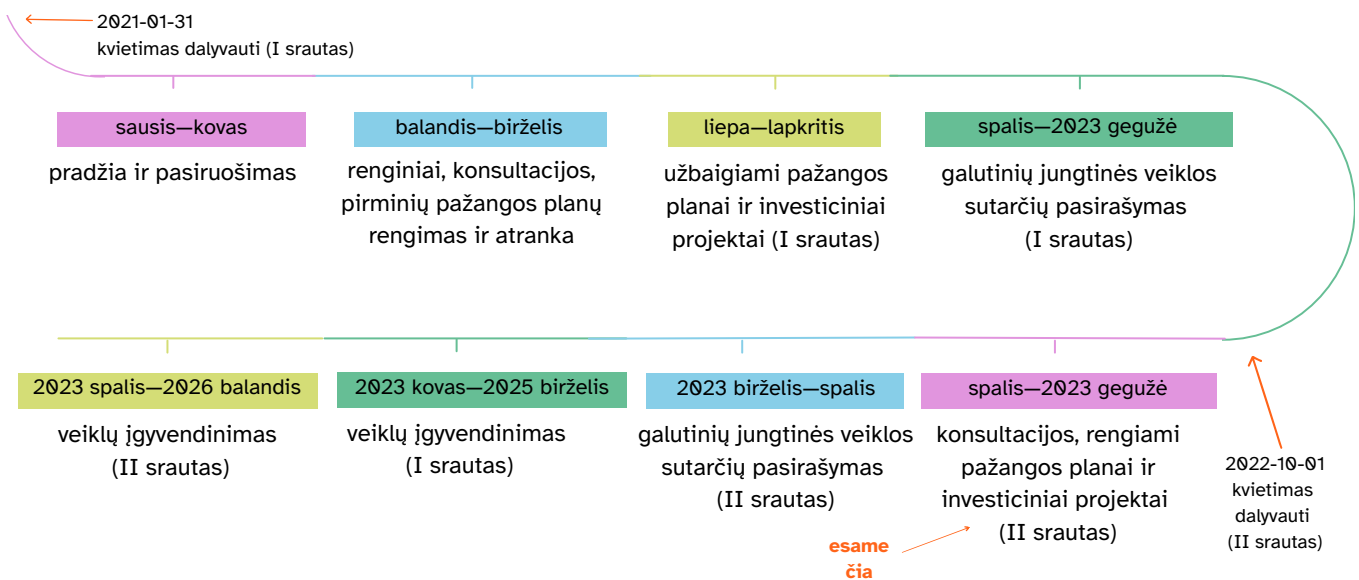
2021-01-31
kvietimas dalyvauti (I srautas)

sausis—kovas
pradžia ir pasiruošimas

balandis—birželis
renginiai, konsultacijos, pirminių pažangos planų rengimas ir atranka

liepa—lapkritis
užbaigiami pažangos planai ir investiciniai projektai (I srautas)

spalis—2023 gegužė
galutinių jungtinės veiklos sutarčių pasirašymas (I srautas)

2023 spalis—2026 balandis
veiklų įgyvendinimas (II srautas)

2023 kovas—2025 birželis
veiklų įgyvendinimas (I srautas)

2023 birželis—spalis
galutinių jungtinės veiklos sutarčių pasirašymas (II srautas)

spalis—2023 gegužė
konsultacijos, rengiami pažangos planai ir investiciniai projektai (II srautas)

esame čia

2022-10-01
kvietimas dalyvauti (II srautas)